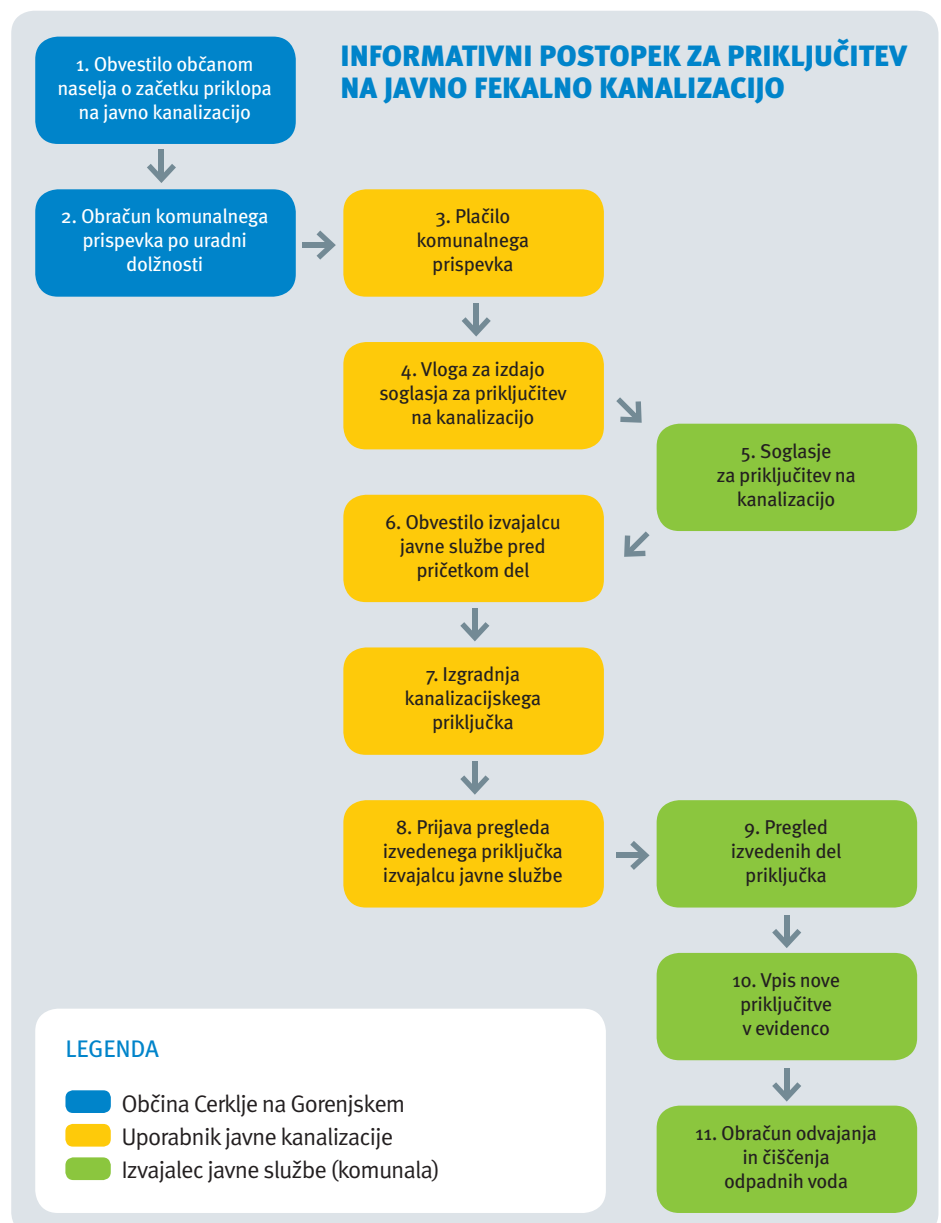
INFORMATIVNI POSTOPEK ZA PRIKLJUČITEV NA JAVNO FEKALNO KANALIZACIJO

1. Obvestilo občanom naselja o začetku priklopa na javno kanalizacijo

2. Obračun komunalnega prispevka po uradni dolžnosti

3. Plačilo komunalnega prispevka

4. Vloga za izdajo soglasja za priključitev na kanalizacijo

5. Soglasje za priključitev na kanalizacijo

6. Obvestilo izvajalcu javne službe pred pričetkom del

7. Izgradnja kanalizacijskega priključka

8. Prijava pregleda izvedenega priključka izvajalcu javne službe

9. Pregled izvedenih del priključka

10. Vpis nove priključitve v evidenco

11. Obračun odvajanja in čiščenja odpadnih voda

LEGENDA

Občina Cerklje na Gorenjskem
Uporabnik javne kanalizacije
Izvajalec javne službe (komunala)